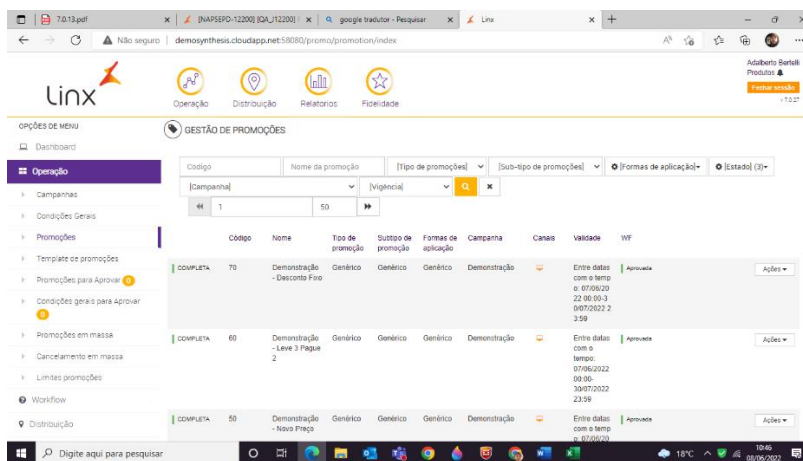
7.0.13.pdf × [NAPSEPD-12200] [QA_I12200] × google tradutor - Pesquisar × Linx × +

Não seguro | demosynthesis.cloudapp.net:58080/promo/promotion/index

Linx

Operação Distribuição Relatorios Fidelidade

Adalberto Bertelli
Produtos
Fechar sessão
v.7.0.27

OPÇÕES DE MENU
Dashboard
Operação
Campanhas
Condições Gerais
Promoções
Template de promoções
Promoções para Aprovar 0
Condições gerais para Aprovar 0
Promoções em massa
Cancelamento em massa
Limites promoções
Workflow
Distribuição

GESTÃO DE PROMOÇÕES

Codigo | Nome da promoção | [Tipo de promoções] | [Sub-tipo de promoções] | [Formas de aplicação] | [Estado] (3)
[Campanha] | [Vigência]
1 | 50

| | Código | Nome | Tipo de promoção | Subtipo de promoção | Formas de aplicação | Campanha | Canais | Validade | WF | |
|---|---|---|---|---|---|---|---|---|---|---|
| COMPLETA | 70 | Demonstração - Desconto Fixo | Genérico | Genérico | Genérico | Demonstração | | Entre datas com o tempo: 07/06/2022 00:00-30/07/2022 23:59 | Aprovada | Ações |
| COMPLETA | 60 | Demonstração - Leve 3 Pague 2 | Genérico | Genérico | Genérico | Demonstração | | Entre datas com o tempo: 07/06/2022 00:00-30/07/2022 23:59 | Aprovada | Ações |
| COMPLETA | 50 | Demonstração - Novo Preço | Genérico | Genérico | Genérico | Demonstração | | Entre datas com o tempo: 07/06/20 | Aprovada | Ações |

Digite aqui para pesquisar
18°C 10:46 08/06/2022